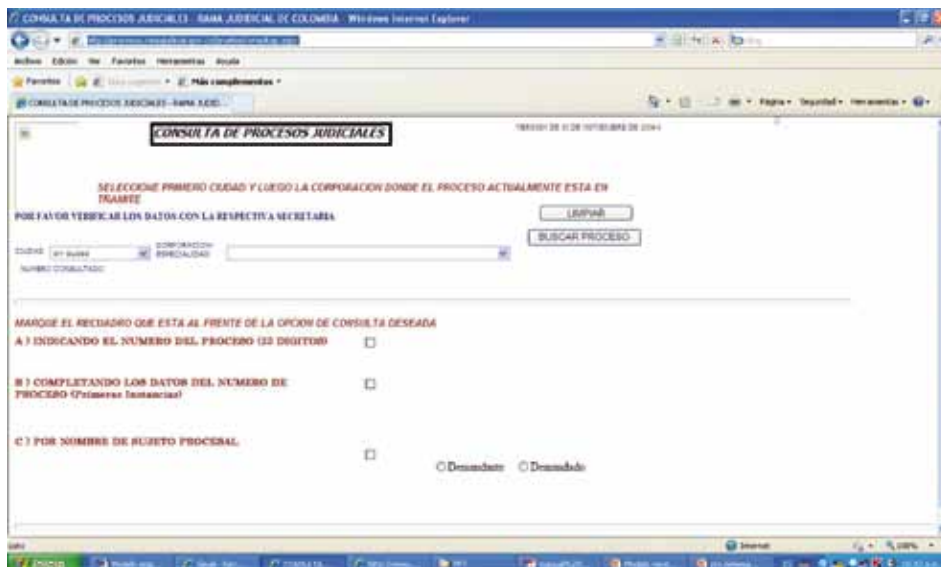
CONSULTA DE PROCESOS JUDICIALES - RAMA JUDICIAL DE COLOMBIA - Windows Internet Explorer

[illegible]

Archivo Edición Ver Favoritos Herramientas Ayuda

Favoritos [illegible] Más complementos

CONSULTA DE PROCESOS JUDICIALES - RAMA JUDIC...

Página Seguridad Herramientas

CONSULTA DE PROCESOS JUDICIALES

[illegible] DE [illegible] DE NOVIEMBRE DE 20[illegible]

SELECCIONE PRIMERO CIUDAD Y LUEGO LA CORPORACION DONDE EL PROCESO ACTUALMENTE ESTA EN TRAMITE

POR FAVOR VERIFICAR LOS DATOS CON LA RESPECTIVA SECRETARIA

LIMPIAR

BUSCAR PROCESO

CIUDAD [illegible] CORPORACION ESPECIALIDAD

NUMERO CONSULTADO

MARQUE EL RECUADRO QUE ESTA AL FRENTE DE LA OPCION DE CONSULTA DESEADA

A ) INDICANDO EL NUMERO DEL PROCESO (23 DIGITOS)

B ) COMPLETANDO LOS DATOS DEL NUMERO DE PROCESO (Primeras Instancias)

C ) POR NOMBRE DE SUJETO PROCESAL

Demandante Demandado

Internet 100%

Inicio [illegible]